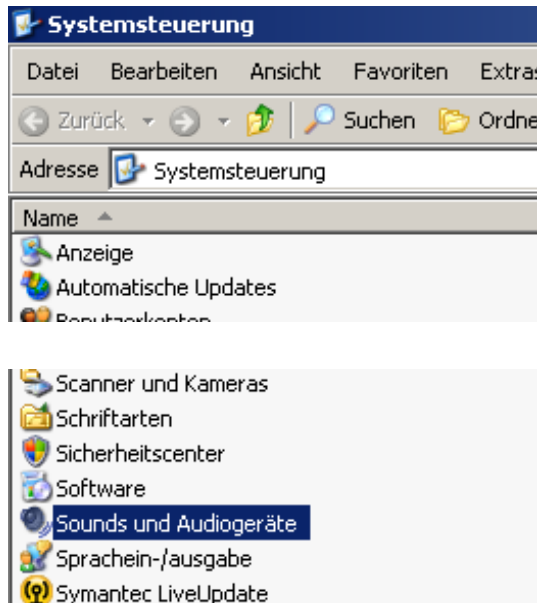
Systemsteuerung

Datei Bearbeiten Ansicht Favoriten Extra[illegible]

Zurück Suchen Ordne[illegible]

Adresse Systemsteuerung

Name

Anzeige
Automatische Updates
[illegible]

Scanner und Kameras
Schriftarten
Sicherheitscenter
Software
Sounds und Audiogeräte
Sprachein-/ausgabe
Symantec LiveUpdate